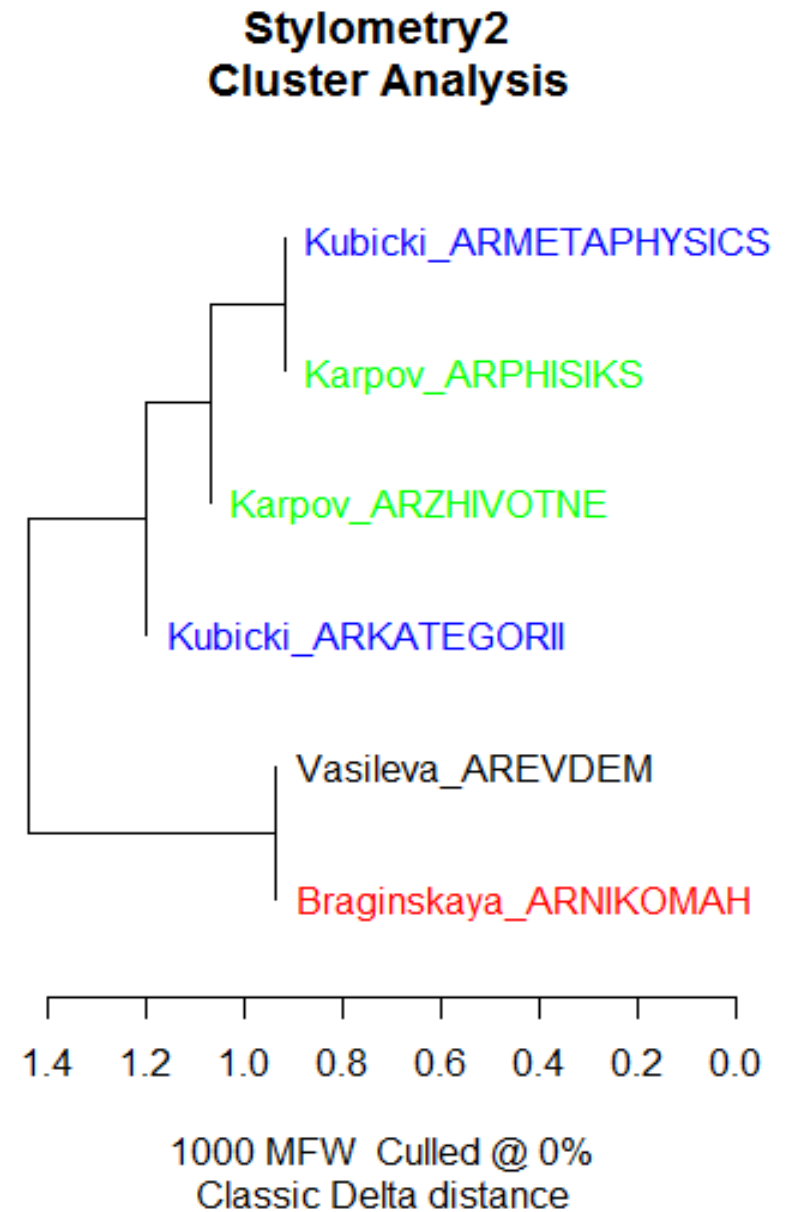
Stylometry2
Cluster Analysis

Kubicki_ARMETAPHYSICS
Karpov_ARPHISIKS
Karpov_ARZHIVOTNE
Kubicki_ARKATEGORII
Vasileva_AREVDEM
Braginskaya_ARNIKOMAH

1.4 1.2 1.0 0.8 0.6 0.4 0.2 0.0

1000 MFW Culled @ 0%
Classic Delta distance